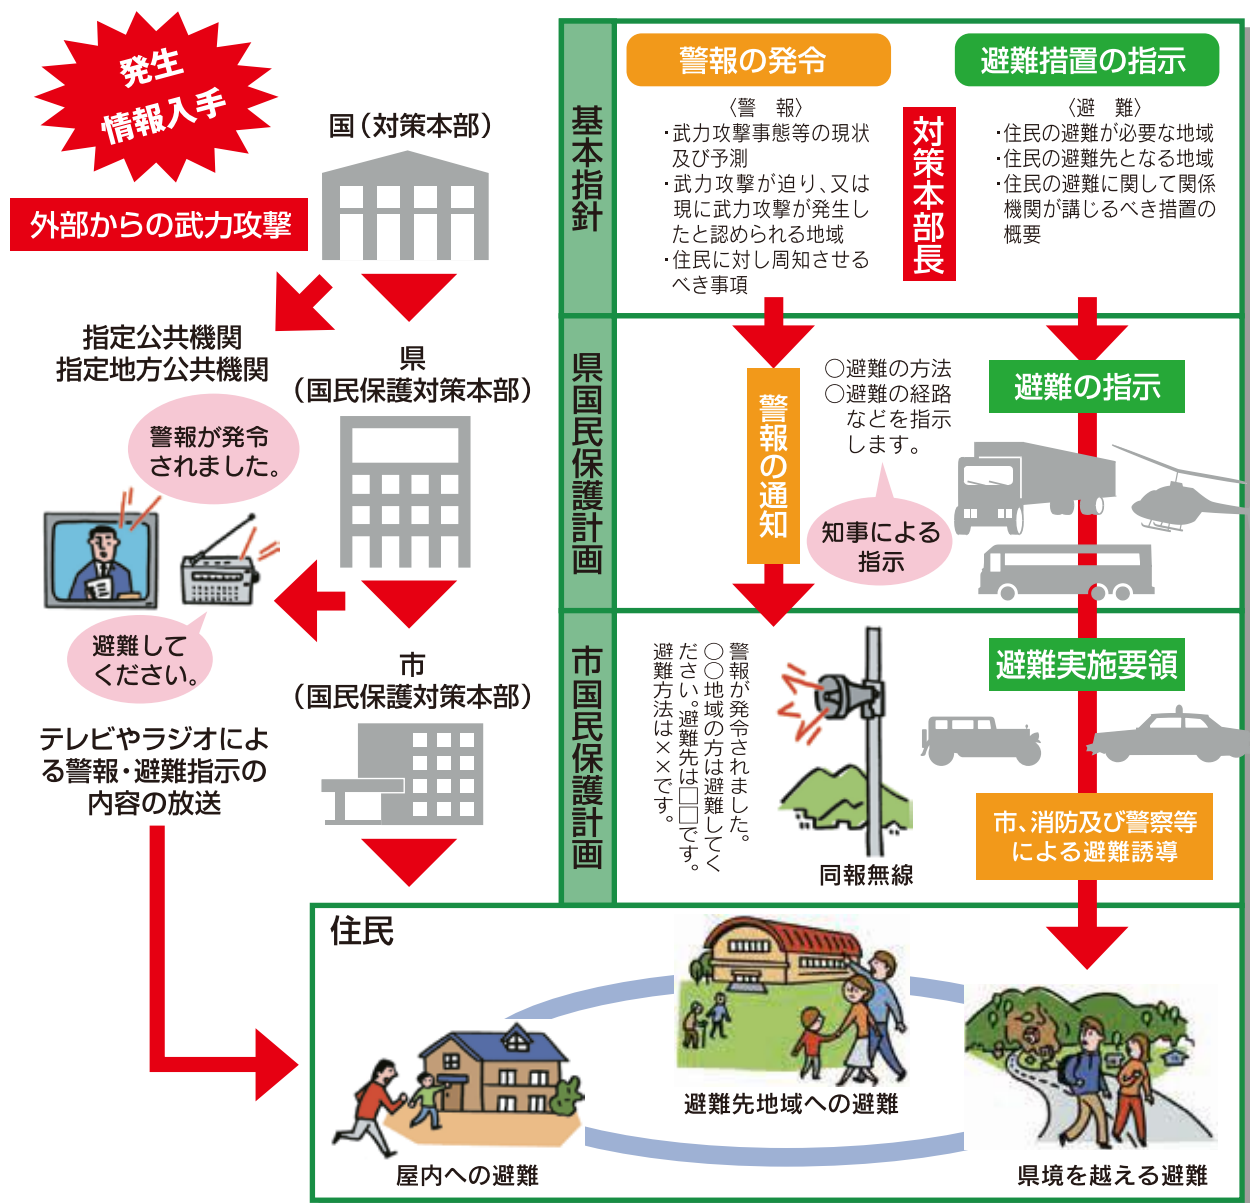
発生
情報入手

外部からの武力攻撃

国（対策本部）

指定公共機関
指定地方公共機関

県
（国民保護対策本部）

警報が発令されました。

避難してください。

テレビやラジオによる警報・避難指示の内容の放送

市
（国民保護対策本部）

基本指針

警報の発令

〈警　報〉
・武力攻撃事態等の現状及び予測
・武力攻撃が迫り、又は現に武力攻撃が発生したと認められる地域
・住民に対し周知させるべき事項

対策本部長

避難措置の指示

〈避　難〉
・住民の避難が必要な地域
・住民の避難先となる地域
・住民の避難に関して関係機関が講じるべき措置の概要

県国民保護計画

警報の通知

○避難の方法
○避難の経路
などを指示します。

知事による指示

避難の指示

市国民保護計画

警報が発令されました。○○地域の方は避難してください。避難先は□□です。避難方法は××です。

同報無線

避難実施要領

市、消防及び警察等による避難誘導

住民

屋内への避難

避難先地域への避難

県境を越える避難